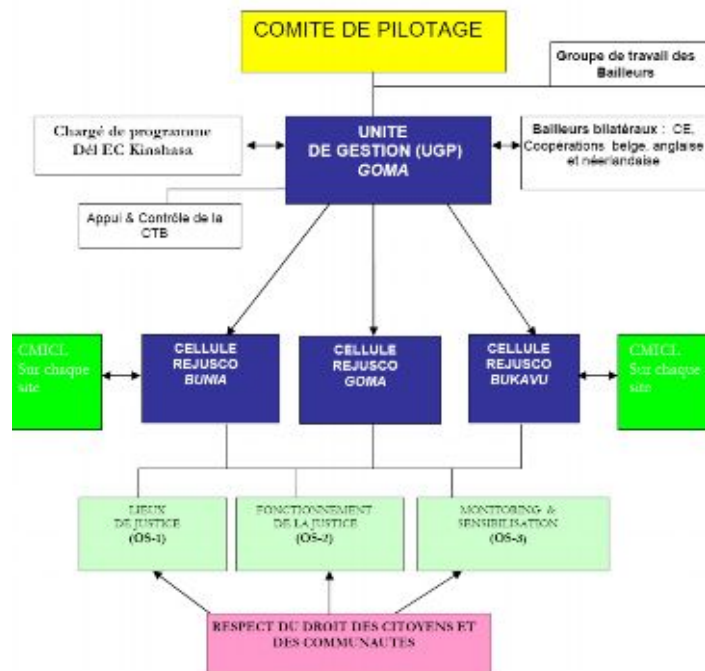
COMITE DE PILOTAGE

Groupe de travail des Bailleurs

Chargé de programme Dél EC Kinshasa

UNITE DE GESTION (UGP) GOMA

Bailleurs bilatéraux : CE, Coopérations belge, anglaise et néerlandaise

Appui & Contrôle de la CTB

CMICL Sur chaque site

CELLULE REJUSCO BUNIA

CELLULE REJUSCO GOMA

CELLULE REJUSCO BUKAVU

CMICL Sur chaque site

LIEUX DE JUSTICE (OS-1)

FONCTIONNEMENT DE LA JUSTICE (OS-2)

MONITORING & SENSIBILISATION (OS-3)

RESPECT DU DROIT DES CITOYENS ET DES COMMUNAUTES